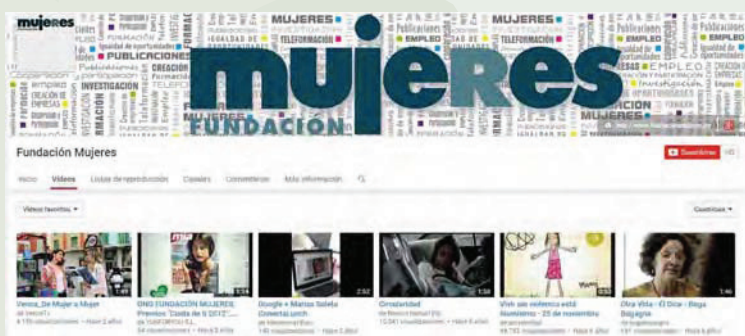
mujeres
MUJERES
PUBLICACIONES
INVESTIGACIÓN
CREACIÓN
Igualdad de oportunidades
Formación
EMPLEO
TELEFORMACIÓN
Cooperación
participación
empleo
CREACIÓN DE EMPRESAS
MUJERES
EMPLEO
mujeres
FUNDACIÓN

Fundación Mujeres
Suscribirse

Inicio Vídeos Listas de reproducción Canales Comentarios Más información

Vídeos favoritos
Cuadrícula

Verica_De Mujer a Mujer
ONG FUNDACIÓN MUJERES. Premios "Costa de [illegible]"
Google + Marcos Sobrino Conecta Lunch
Cirrosidad
Vivir sin violencia está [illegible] - 25 de noviembre
Otra Vida - El Dios - Bego Balgaria

3:14
2:52
1:34
0:53
1:46